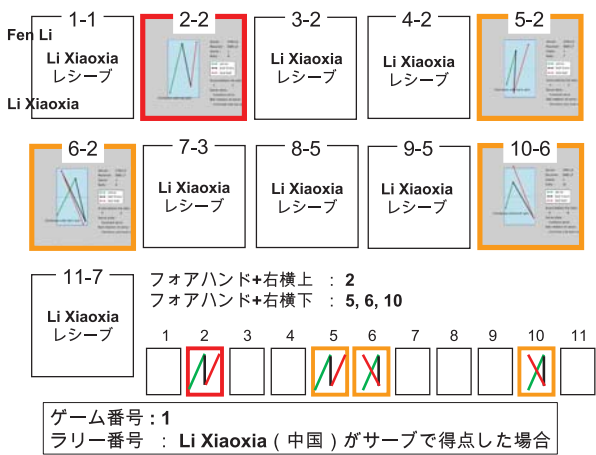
Fen Li
Li Xiaoxia

1-1
Li Xiaoxia
レシーブ

2-2

3-2
Li Xiaoxia
レシーブ

4-2
Li Xiaoxia
レシーブ

5-2

6-2

7-3
Li Xiaoxia
レシーブ

8-5
Li Xiaoxia
レシーブ

9-5
Li Xiaoxia
レシーブ

10-6

11-7
Li Xiaoxia
レシーブ

フォアハンド+右横上 : 2
フォアハンド+右横下 : 5, 6, 10

1 2 3 4 5 6 7 8 9 10 11

ゲーム番号 : 1
ラリー番号 : Li Xiaoxia（中国）がサーブで得点した場合